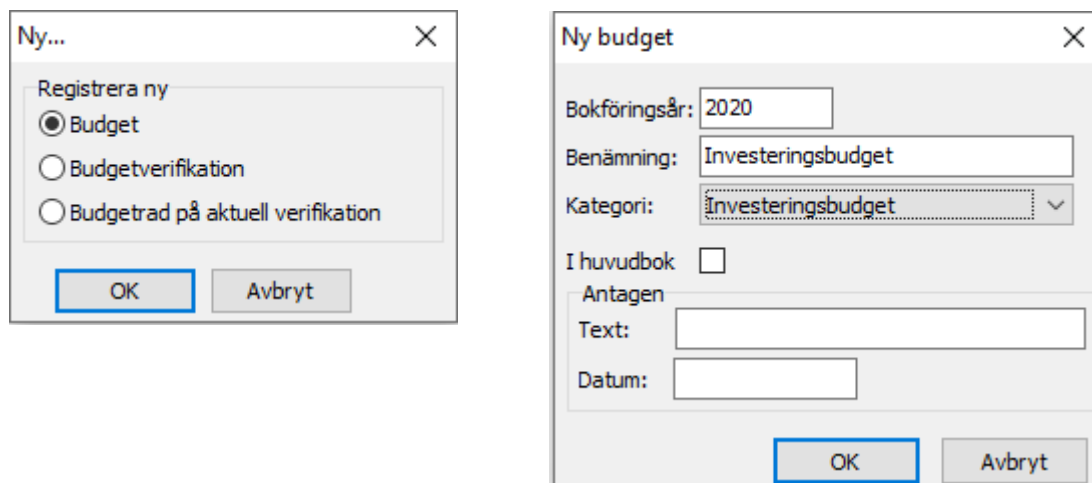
Ny...

×

Registrera ny

Budget

Budgetverifikation

Budgetrad på aktuell verifikation

OK

Avbryt

Ny budget

×

Bokföringsår: 2020

Benämning: Investeringsbudget

Kategori: Investeringsbudget

I huvudbok

Antagen

Text:

Datum:

OK

Avbryt